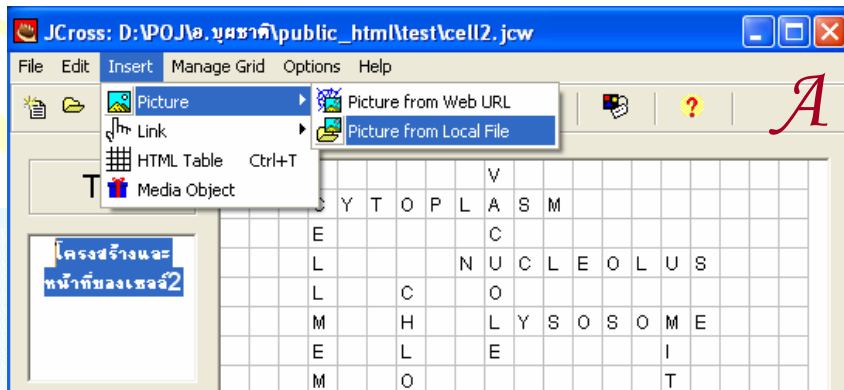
JCross: D:\POJ\อ.บุศชาติ\public_html\test\cell2.jcw

File Edit Insert Manage Grid Options Help

Picture
Link
HTML Table Ctrl+T
Media Object

Picture from Web URL
Picture from Local File

A

T

โครงสร้างและหน้าที่ของเซลล์2

| | | | | | | | | | | | | | |
|---|---|---|---|---|---|---|---|---|---|---|---|---|---|
| | | | | | V | | | | | | | | |
| C | Y | T | O | P | L | A | S | M | | | | | |
| E | | | | | | C | | | | | | | |
| L | | | | | N | U | C | L | E | O | L | U | S |
| L | | | C | | | O | | | | | | | |
| M | | | H | | | L | Y | S | O | S | O | M | E |
| E | | | L | | | E | | | | | | I | |
| M | | | O | | | | | | | | | T | |